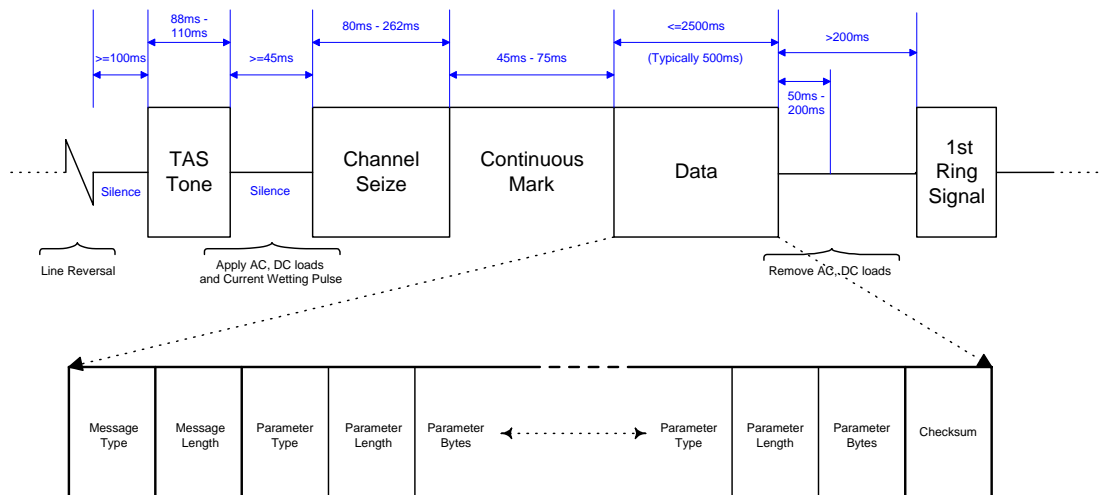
>=100ms

88ms - 110ms

>=45ms

80ms - 262ms

45ms - 75ms

<=2500ms

(Typically 500ms)

>200ms

50ms - 200ms

Silence

TAS Tone

Silence

Channel Seize

Continuous Mark

Data

1st Ring Signal

Line Reversal

Apply AC, DC loads and Current Wetting Pulse

Remove AC, DC loads

| Message Type | Message Length | Parameter Type | Parameter Length | Parameter Bytes | | Parameter Type | Parameter Length | Parameter Bytes | Checksum |
|---|---|---|---|---|---|---|---|---|---|